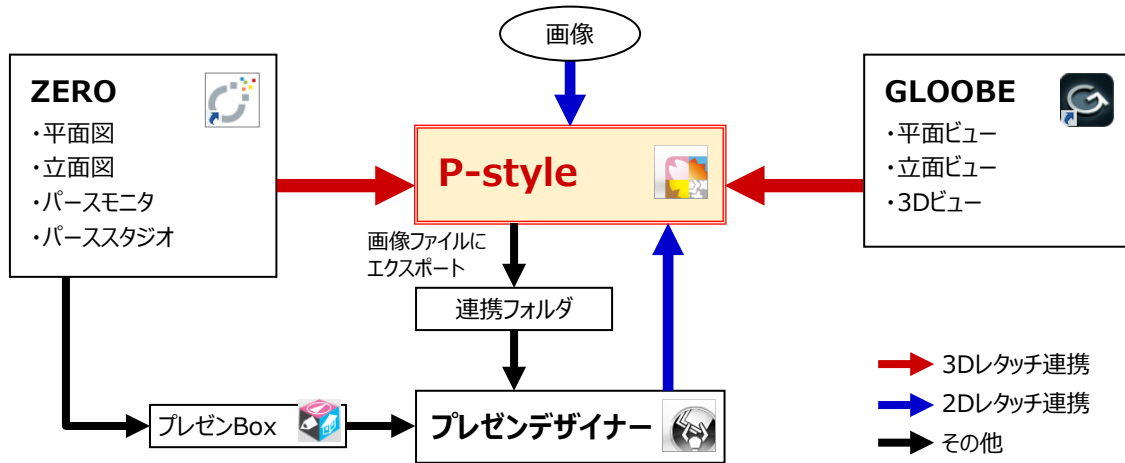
画像

ZERO
・平面図
・立面図
・パースモニタ
・パーススタジオ

P-style

GLOOBE
・平面ビュー
・立面ビュー
・3Dビュー

画像ファイルにエクスポート

連携フォルダ

プレゼンBox

プレゼンデザイナー

3Dレタッチ連携
2Dレタッチ連携
その他